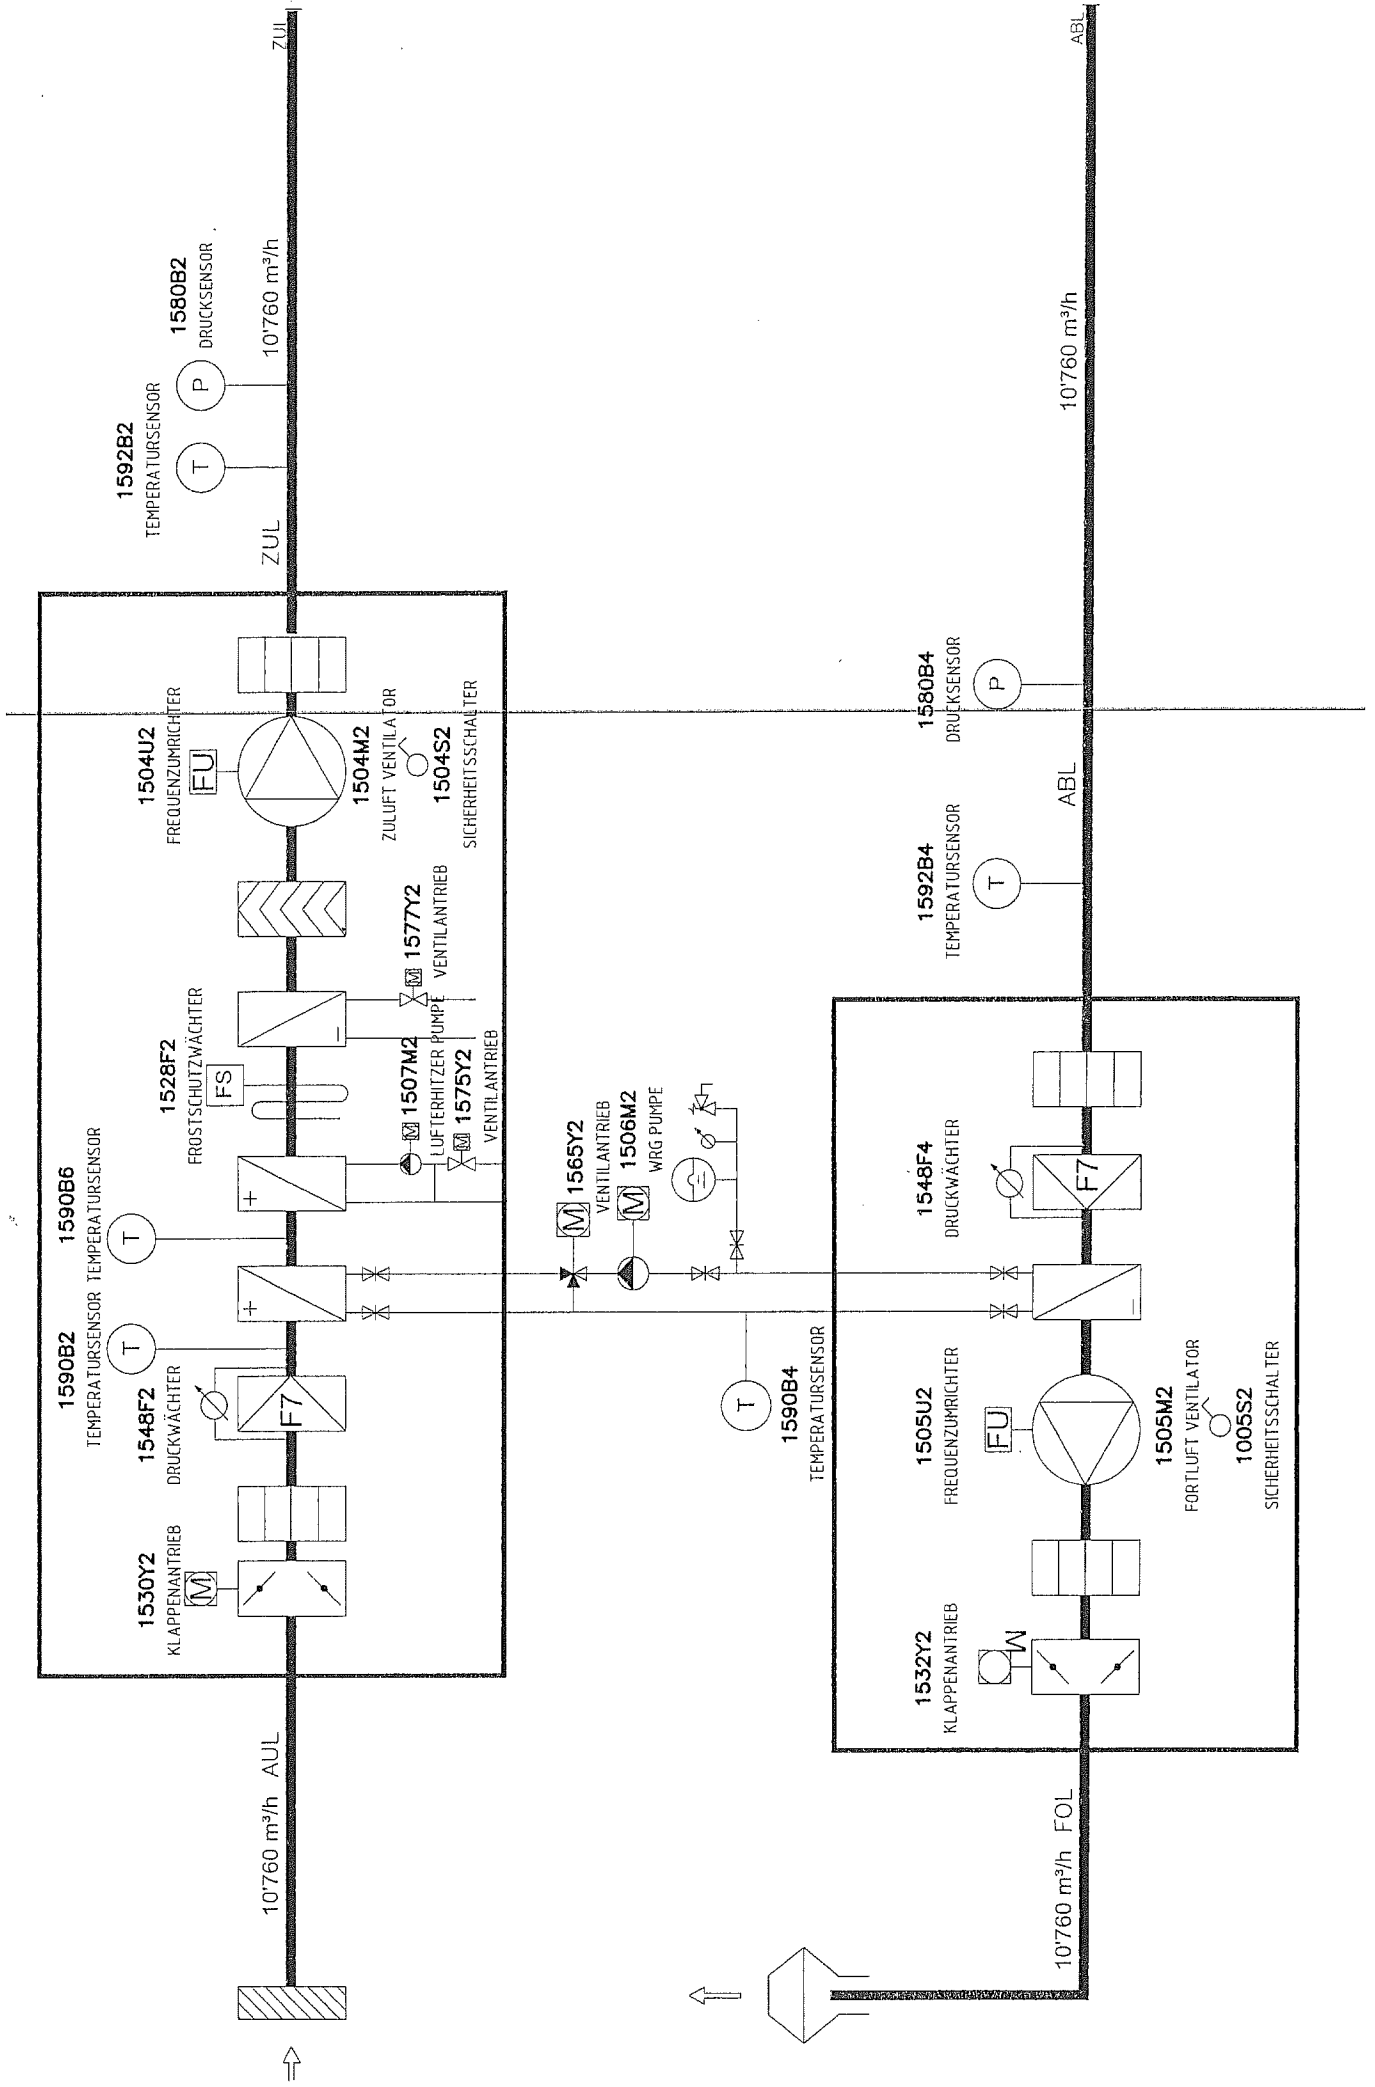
ZUL
1592B2
TEMPERATURSENSOR
T
P
1580B2
DRUCKSENSOR
10'760 m³/h
ZUL

ABL
10'760 m³/h

1504U2
FREQUENZUMRICHTER
FU
1504M2
ZULUFT VENTILATOR
1504S2
SICHERHEITSSCHALTER

1580B4
DRUCKSENSOR
P
ABL
1592B4
TEMPERATURSENSOR
T

1528F2
FROSTSCHUTZWÄCHTER
FS
1507M2
LUFTERHITZER PUMPE
1577Y2
VENTILANTRIEB
1575Y2
VENTILANTRIEB
M
M

1590B6
TEMPERATURSENSOR
T
+
+
1590B2
TEMPERATURSENSOR
T
1548F2
DRUCKWÄCHTER
F7
1530Y2
KLAPPENANTRIEB
M

1565Y2
VENTILANTRIEB
M
1506M2
WRG PUMPE
M

1548F4
DRUCKWÄCHTER
F7
–
1590B4
TEMPERATURSENSOR
T

1505U2
FREQUENZUMRICHTER
FU
1505M2
FORTLUFT VENTILATOR
1005S2
SICHERHEITSSCHALTER
1532Y2
KLAPPENANTRIEB
M

10'760 m³/h AUL
10'760 m³/h FOL